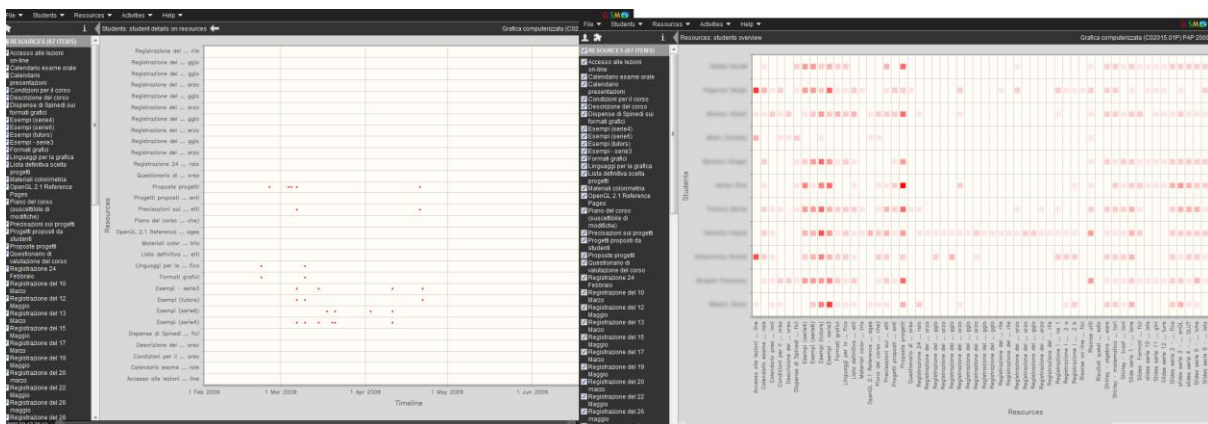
File ▾ Students ▾ Resources ▾ Activities ▾ Help ▾

Students: student details on resources

Grafica computerizzata (C0

RESOURCES (67 ITEMS)

Accesso alle lezioni on-line
Calendario esame orale
Calendario presentazioni
Condizioni per il corso
Descrizione del corso
Dispense di Spinedi sui formati grafici
Esempi (serie4)
Esempi (serie5)
Esempi (tutors)
Esempi - serie3
Formati grafici
Linguaggi per la grafica
Lista definitiva scelta progetti
Materiali colorimetria
OpenGL 2.1 Reference Pages
Piano del corso (suscettibile di modifiche)
Precisazioni sui progetti
Progetti proposti da studenti
Proposte progetti
Questionario di valutazione del corso
Registrazione 24 Febbraio
Registrazione del 10 Marzo
Registrazione del 12 Maggio
Registrazione del 13 Marzo
Registrazione del 15 Maggio
Registrazione del 17 Marzo
Registrazione del 19 Maggio
Registrazione del 20 marzo
Registrazione del 22 Maggio
Registrazione del 26 maggio
Registrazione del 28

Registrazione del ... rile
Registrazione del ... ggio
Registrazione del ... ggio
Registrazione del ... arzo
Registrazione del ... ggio
Registrazione del ... arzo
Registrazione del ... ggio
Registrazione del ... arzo
Registrazione del ... ggio
Registrazione del ... arzo
Registrazione 24 ... raio
Questionario di ... orso
Proposte progetti
Progetti proposti ... enti
Precisazioni sui ... etti
Piano del corso ... che)
OpenGL 2.1 Reference ... ages
Materiali color ... tria
Lista definitiva ... etti
Linguaggi per la ... fica
Formati grafici
Esempi - serie3
Esempi (tutors)
Esempi (serie5)
Esempi (serie4)
Dispense di Spinedi ... fici
Descrizione del ... orso
Condizioni per il ... orso
Calendario esame ... rale
Accesso alle lezioni ... line

Resources

1 Feb 2009 1 Mar 2009 1 Apr 2009 1 May 2009 1 Jun 2009

Timeline

File ▾ Students ▾ Resources ▾ Activities ▾ Help ▾

Resources: students overview

Grafica computerizzata (C02015.01P) PAP 200

RESOURCES (67 ITEMS)

Accesso alle lezioni on-line
Calendario esame orale
Calendario presentazioni
Condizioni per il corso
Descrizione del corso
Dispense di Spinedi sui formati grafici
Esempi (serie4)
Esempi (serie5)
Esempi (tutors)
Esempi - serie3
Formati grafici
Linguaggi per la grafica
Lista definitiva scelta progetti
Materiali colorimetria
OpenGL 2.1 Reference Pages
Piano del corso (suscettibile di modifiche)
Precisazioni sui progetti
Progetti proposti da studenti
Proposte progetti
Questionario di valutazione del corso
Registrazione 24 Febbraio
Registrazione del 10 Marzo
Registrazione del 12 Maggio
Registrazione del 13 Marzo
Registrazione del 15 Maggio
Registrazione del 17 Marzo
Registrazione del 19 Maggio
Registrazione del 20 marzo
Registrazione del 22 Maggio
Registrazione del 26 maggio

Students

Resources